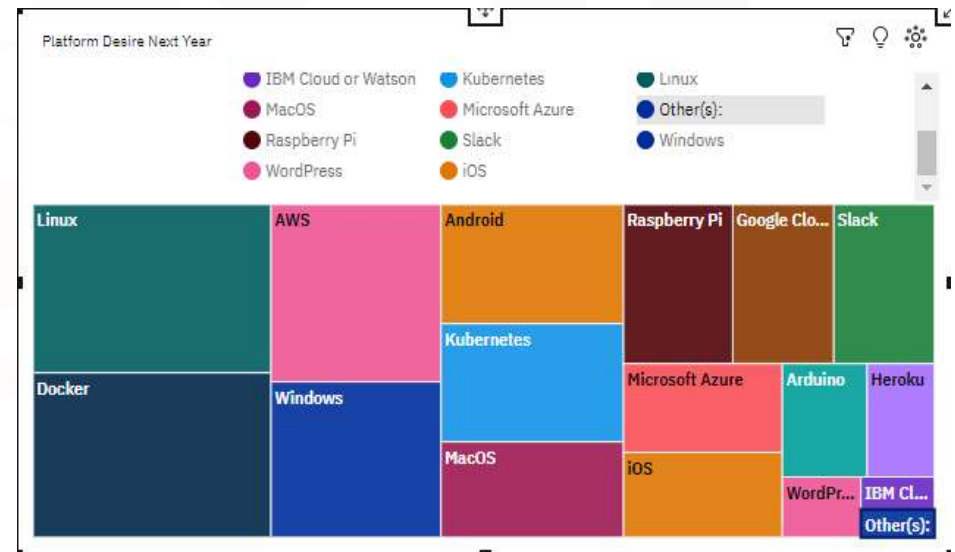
Platform Desire Next Year

IBM Cloud or Watson
Kubernetes
Linux
MacOS
Microsoft Azure
Other(s):
Raspberry Pi
Slack
Windows
WordPress
iOS

Linux
AWS
Android
Raspberry Pi
Google Clo...
Slack
Kubernetes
Docker
Windows
Microsoft Azure
Arduino
Heroku
MacOS
iOS
WordPr...
IBM Cl...
Other(s):